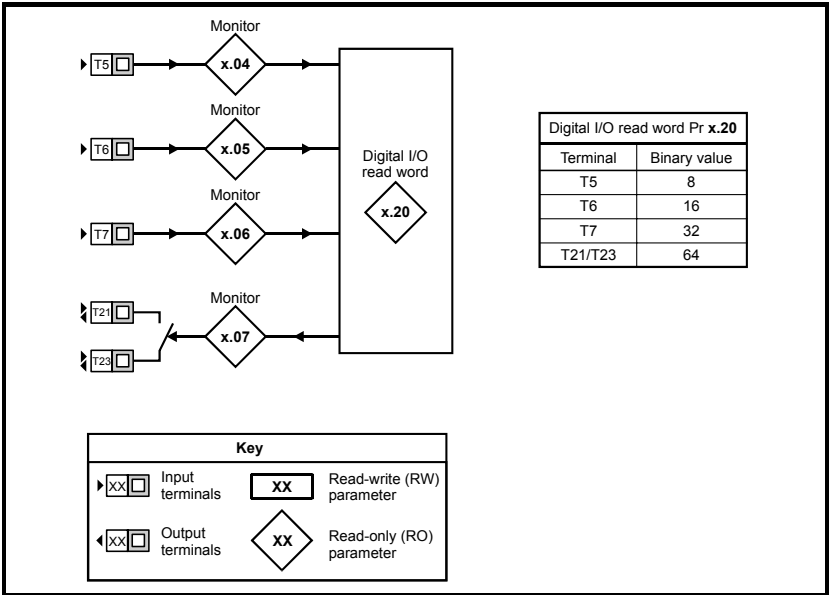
Monitor

T5

x.04

Monitor

T6

x.05

Monitor

T7

x.06

Monitor

T21

T23

x.07

Digital I/O read word

x.20

| Digital I/O read word Pr **x.20** | |
|---|---|
| Terminal | Binary value |
| T5 | 8 |
| T6 | 16 |
| T7 | 32 |
| T21/T23 | 64 |

Key

XX Input terminals

XX Read-write (RW) parameter

XX Output terminals

XX Read-only (RO) parameter